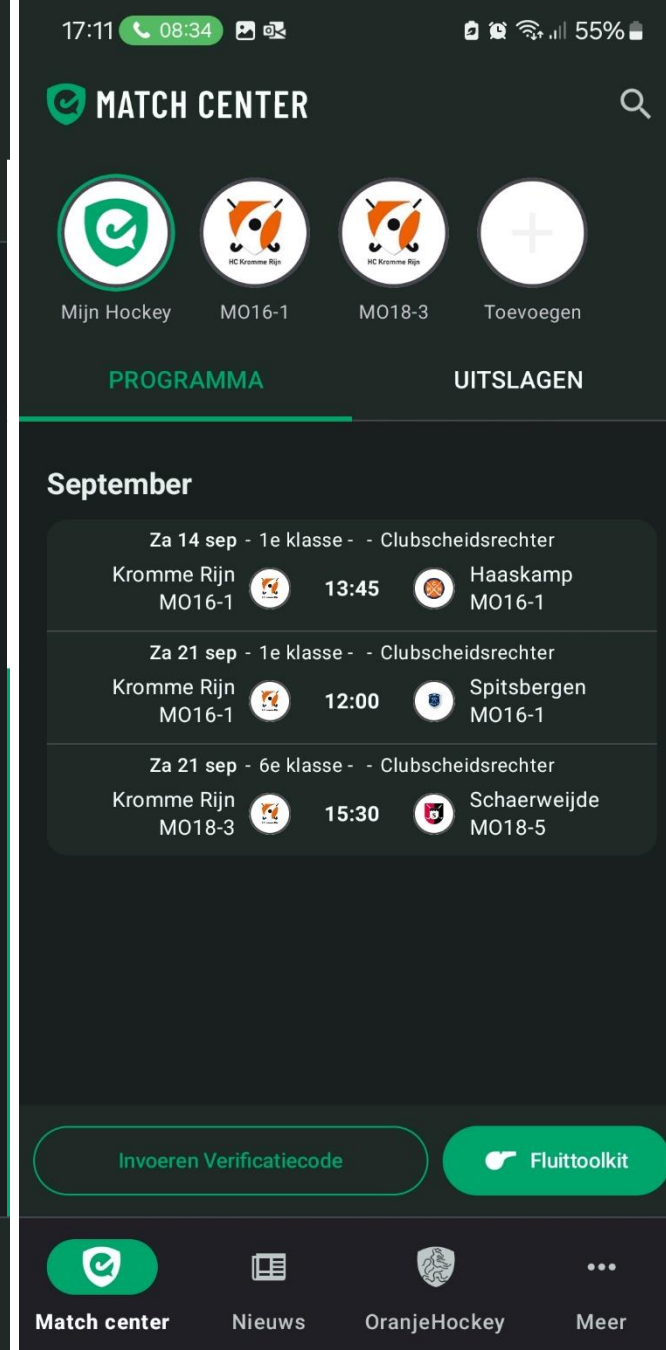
17:11 08:34 55%

MATCH CENTER

Mijn Hockey
HC Kromme Rijn
MO16-1
HC Kromme Rijn
MO18-3
Toevoegen

PROGRAMMA
UITSLAGEN

September

Za 14 sep - 1e klasse - - Clubscheidsrechter
Kromme Rijn MO16-1 13:45 Haaskamp MO16-1

Za 21 sep - 1e klasse - - Clubscheidsrechter
Kromme Rijn MO16-1 12:00 Spitsbergen MO16-1

Za 21 sep - 6e klasse - - Clubscheidsrechter
Kromme Rijn MO18-3 15:30 Schaerweijde MO18-5

Invoeren Verificatiecode
Fluittoolkit

Match center
Nieuws
OranjeHockey
Meer